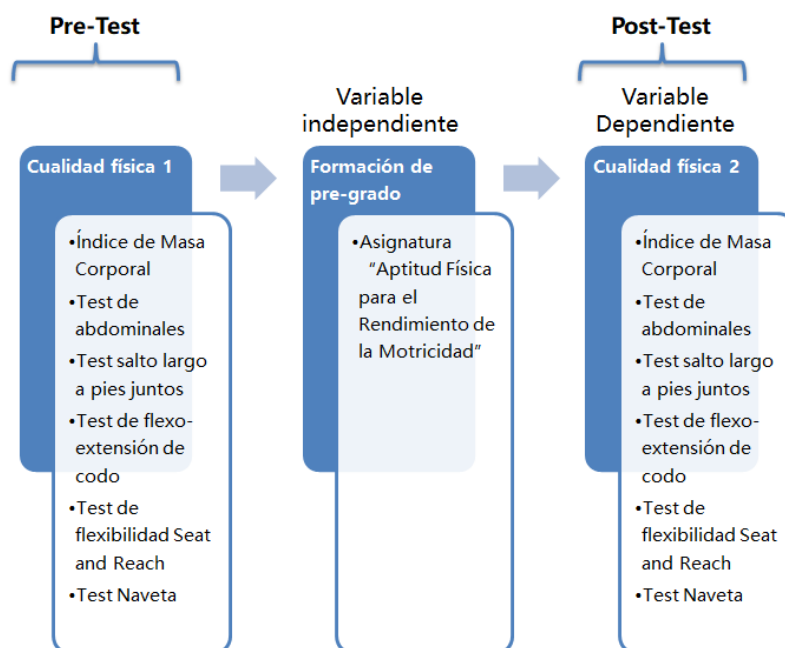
Pre-Test

Post-Test

Variable independiente

Variable Dependiente

Cualidad física 1

•Índice de Masa Corporal
•Test de abdominales
•Test salto largo a pies juntos
•Test de flexo-extensión de codo
•Test de flexibilidad Seat and Reach
•Test Naveta

Formación de pre-grado

•Asignatura "Aptitud Física para el Rendimiento de la Motricidad"

Cualidad física 2

•Índice de Masa Corporal
•Test de abdominales
•Test salto largo a pies juntos
•Test de flexo-extensión de codo
•Test de flexibilidad Seat and Reach
•Test Naveta